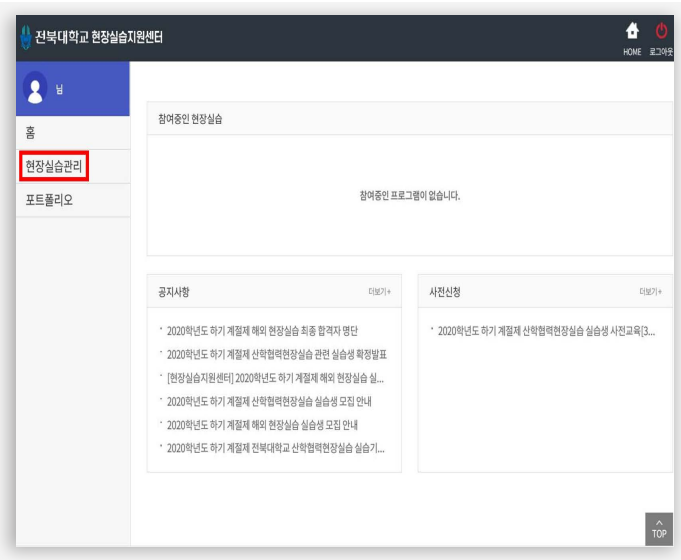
전북대학교 현장실습지원센터

HOME 로그아웃

님

홈

현장실습관리

포트폴리오

참여중인 현장실습

참여중인 프로그램이 없습니다.

공지사항

더보기+

- 2020학년도 하기 계절제 해외 현장실습 최종 합격자 명단
- 2020학년도 하기 계절제 산학협력현장실습 관련 실습생 확정발표
- [현장실습지원센터] 2020학년도 하기 계절제 해외 현장실습 실...
- 2020학년도 하기 계절제 산학협력현장실습 실습생 모집 안내
- 2020학년도 하기 계절제 해외 현장실습 실습생 모집 안내
- 2020학년도 하기 계절제 전북대학교 산학협력현장실습 실습기...

사전신청

더보기+

- 2020학년도 하기 계절제 산학협력현장실습 실습생 사전교육[3...

TOP